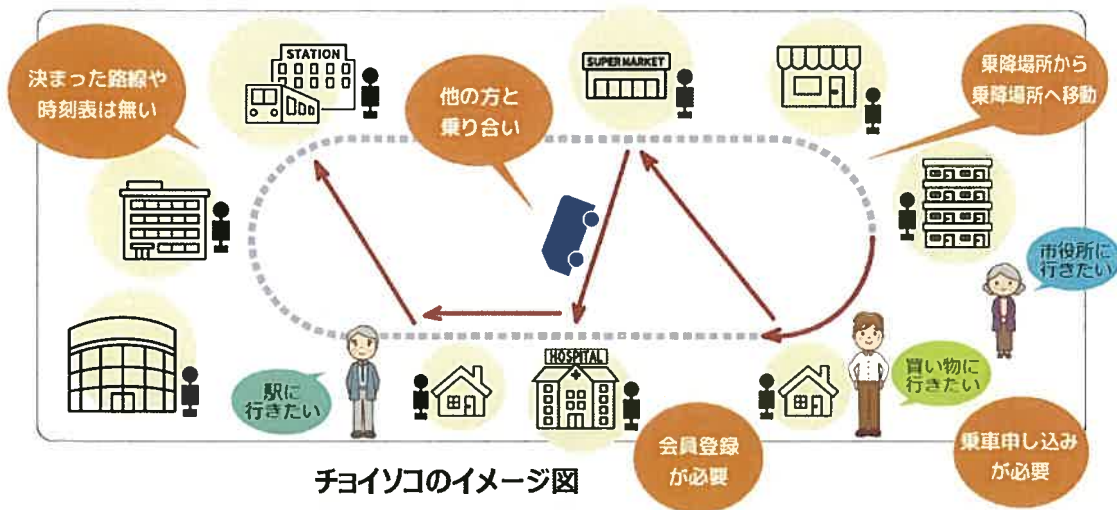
決まった路線や時刻表は無い

STATION

他の方と乗り合い

SUPER MARKET

乗降場所から乗降場所へ移動

市役所に行きたい

買い物に行きたい

駅に行きたい

HOSPITAL

会員登録が必要

乗車申し込みが必要

チョイソコのイメージ図